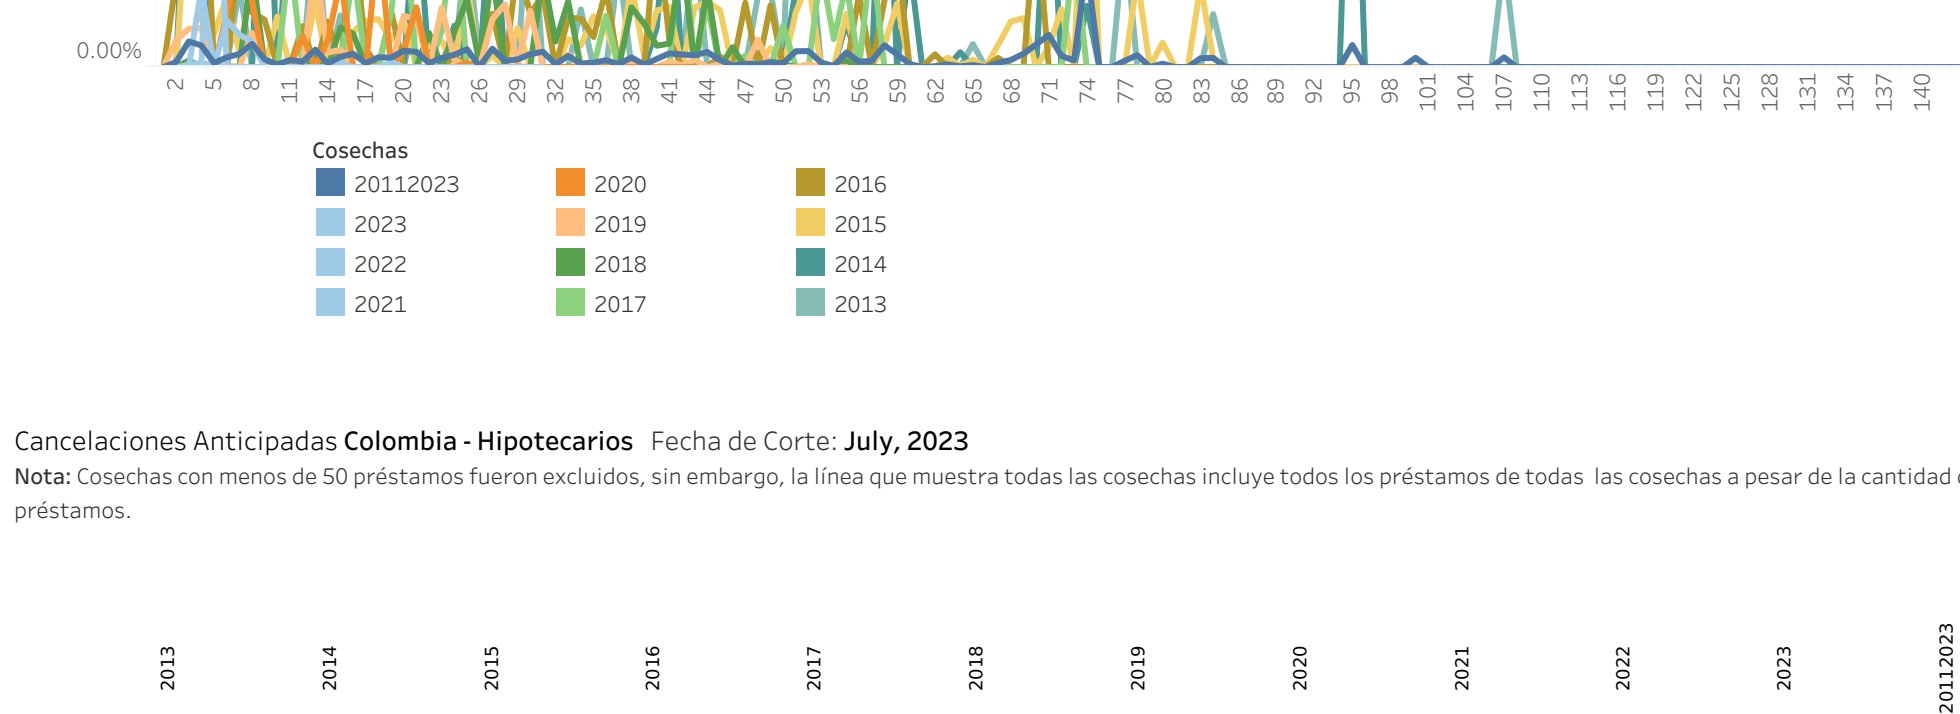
0.00%

2 5 8 11 14 17 20 23 26 29 32 35 38 41 44 47 50 53 56 59 62 65 68 71 74 77 80 83 86 89 92 95 98 101 104 107 110 113 116 119 122 125 128 131 134 137 140

Cosechas
20112023
2023
2022
2021
2020
2019
2018
2017
2016
2015
2014
2013

Cancelaciones Anticipadas **Colombia - Hipotecarios** Fecha de Corte: **July, 2023**
**Nota:** Cosechas con menos de 50 préstamos fueron excluidos, sin embargo, la línea que muestra todas las cosechas incluye todos los préstamos de todas las cosechas a pesar de la cantidad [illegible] préstamos.

2013 2014 2015 2016 2017 2018 2019 2020 2021 2022 2023 20112023